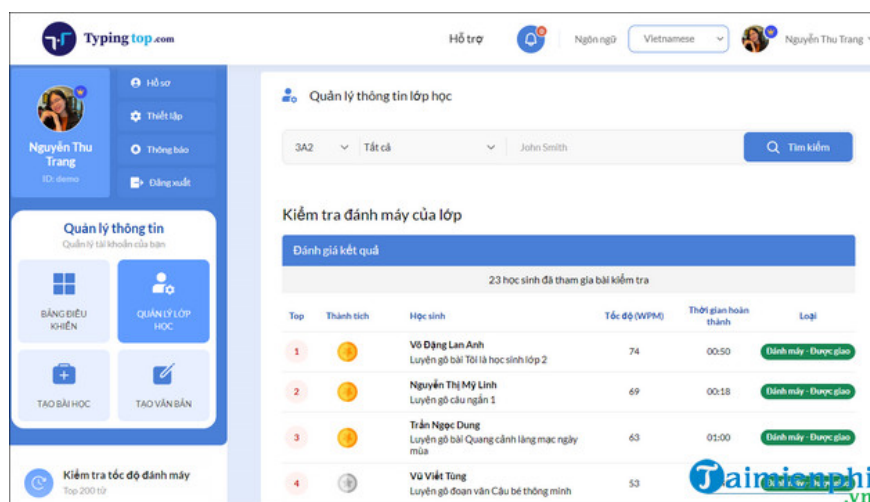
Typingtop.com

Hỗ trợ

Ngôn ngữ Vietnamese

Nguyễn Thu Trang

Nguyễn Thu Trang
ID: demo

Hồ sơ
Thiết lập
Thông báo
Đăng xuất

Quản lý thông tin
Quản lý tài khoản của bạn

BẢNG ĐIỀU KHIỂN
QUẢN LÝ LỚP HỌC
TẠO BÀI HỌC
TẠO VĂN BẢN

Kiểm tra tốc độ đánh máy
Top 200 từ

Quản lý thông tin lớp học

3A2
Tất cả
John Smith
Tìm kiếm

Kiểm tra đánh máy của lớp

Đánh giá kết quả

23 học sinh đã tham gia bài kiểm tra

| Top | Thành tích | Học sinh | Tốc độ (WPM) | Thời gian hoàn thành | Loại |
|---|---|---|---|---|---|
| 1 | | Võ Đặng Lan Anh<br>Luyện gõ bài Tôi là học sinh lớp 2 | 74 | 00:50 | Đánh máy - Được giao |
| 2 | | Nguyễn Thị Mỹ Linh<br>Luyện gõ câu ngắn 1 | 69 | 00:18 | Đánh máy - Được giao |
| 3 | | Trần Ngọc Dung<br>Luyện gõ bài Quang cảnh làng mạc ngày mùa | 63 | 01:00 | Đánh máy - Được giao |
| 4 | | Vũ Viết Tùng<br>Luyện gõ đoạn văn Cậu bé thông minh | 53 | | |

Taimienphi.vn